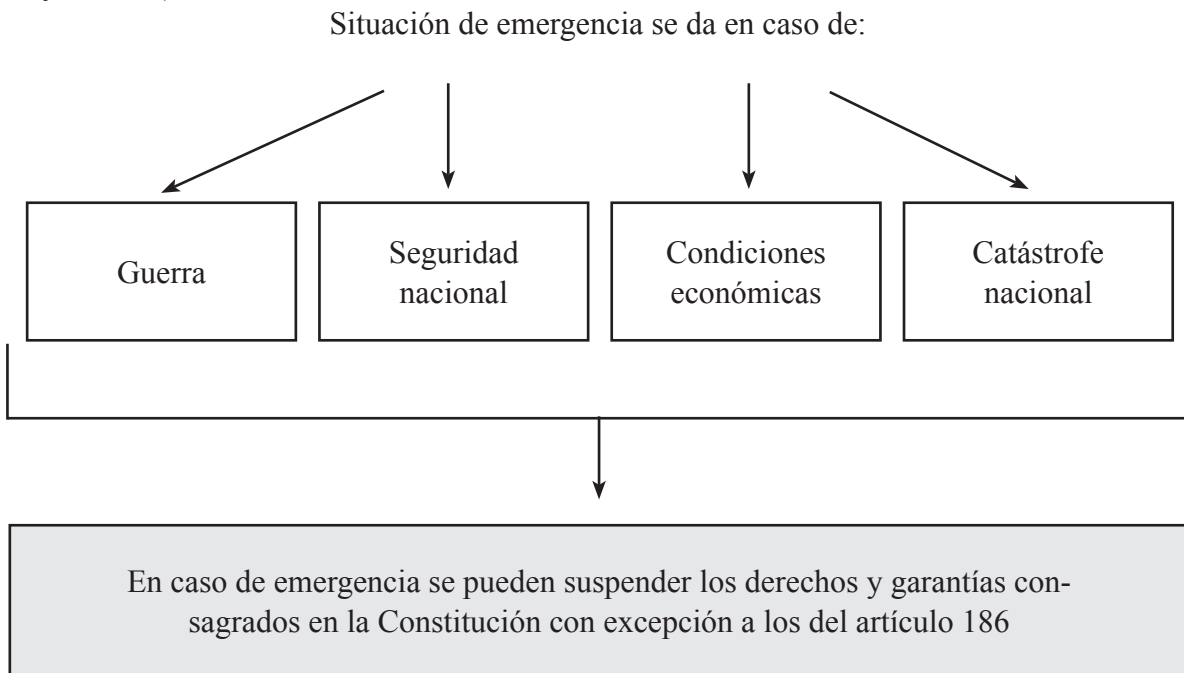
Situación de emergencia se da en caso de:

Guerra

Seguridad nacional

Condiciones económicas

Catástrofe nacional

En caso de emergencia se pueden suspender los derechos y garantías consagrados en la Constitución con excepción a los del artículo 186